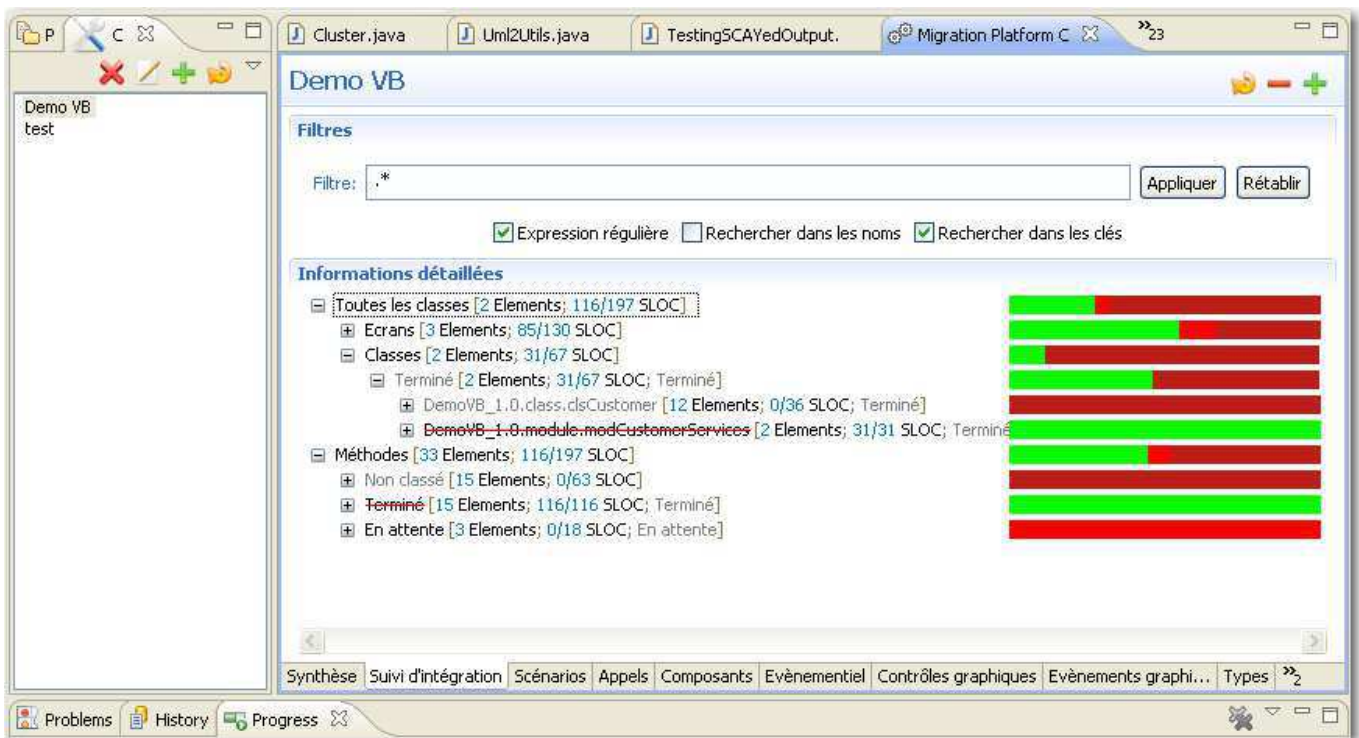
P C

Demo VB
test

Cluster.java | Uml2Utils.java | TestingSCAYedOutput. | Migration Platform C | »23

Demo VB

Filtres

Filtre: .*

Appliquer | Rétablir

Expression régulière | Rechercher dans les noms | Rechercher dans les clés

Informations détaillées

Toutes les classes [2 Elements; 116/197 SLOC]
Ecrans [3 Elements; 85/130 SLOC]
Classes [2 Elements; 31/67 SLOC]
Terminé [2 Elements; 31/67 SLOC; Terminé]
DemoVB_1.0.class.clsCustomer [12 Elements; 0/36 SLOC; Terminé]
DemoVB_1.0.module.modCustomerServices [2 Elements; 31/31 SLOC; Terminé
Méthodes [33 Elements; 116/197 SLOC]
Non classé [15 Elements; 0/63 SLOC]
Terminé [15 Elements; 116/116 SLOC; Terminé]
En attente [3 Elements; 0/18 SLOC; En attente]

Synthèse | Suivi d'intégration | Scénarios | Appels | Composants | Evènementiel | Contrôles graphiques | Evènements graphi... | Types | »2

Problems | History | Progress